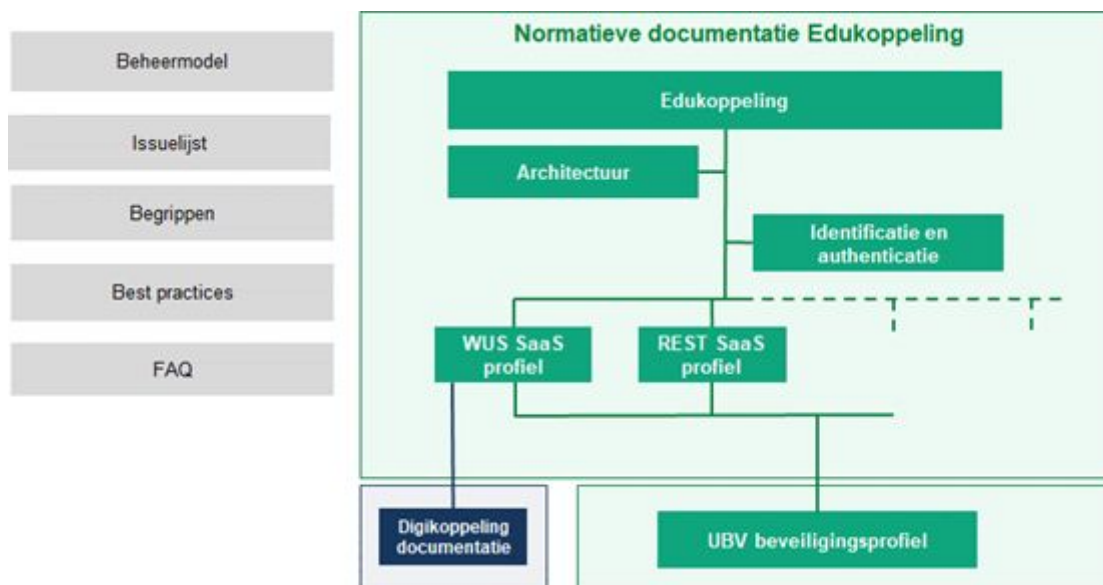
Beheermodel

Issuelijst

Begrippen

Best practices

FAQ

Normatieve documentatie Edukoppeling

Edukoppeling

Architectuur

Identificatie en authenticatie

WUS SaaS profiel

REST SaaS profiel

Digikoppeling documentatie

UBV beveiligingsprofiel